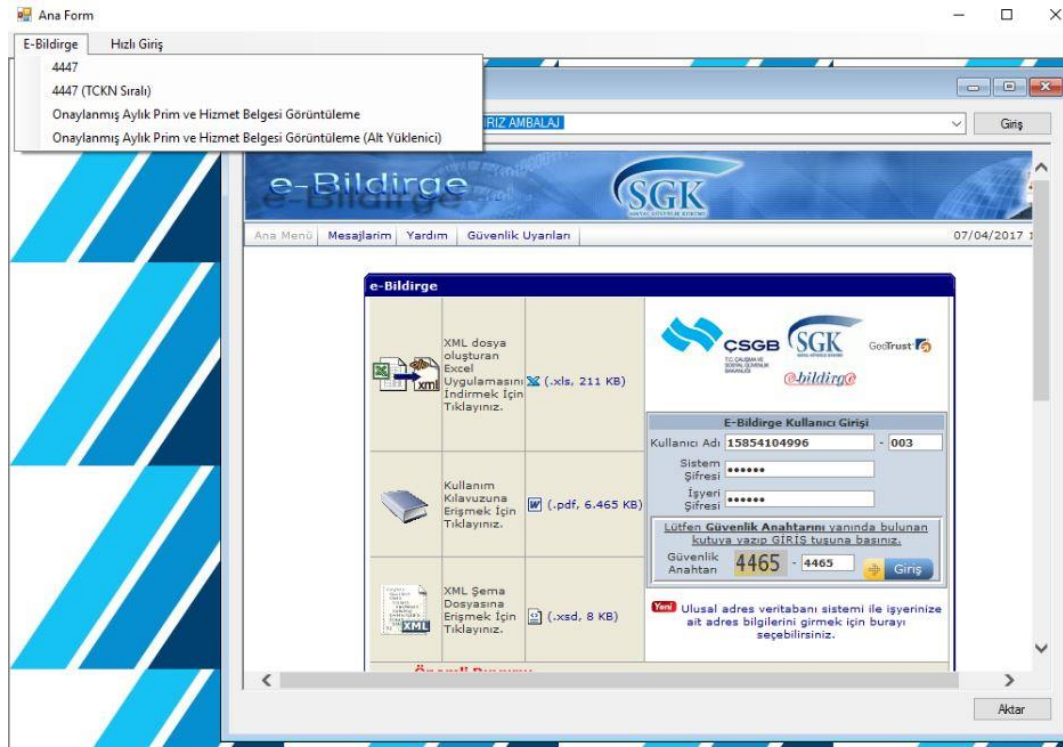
Ana Form

E-Bildirge Hızlı Giriş

4447
4447 (TCKN Sıralı)
Onaylanmış Aylık Prim ve Hizmet Belgesi Görüntüleme
Onaylanmış Aylık Prim ve Hizmet Belgesi Görüntüleme (Alt Yüklenici)

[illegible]RIZ AMBALAJ

Giriş

e-Bildirge

SGK

Ana Menü | Mesajlarim | Yardım | Güvenlik Uyarıları

07/04/2017 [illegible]

e-Bildirge

| | XML dosya oluşturan Excel Uygulamasını İndirmek İçin Tıklayınız. | (.xls, 211 KB) |
|---|---|---|
| | Kullanım Kılavuzuna Erişmek İçin Tıklayınız. | (.pdf, 6.465 KB) |
| XML | XML Şema Dosyasına Erişmek İçin Tıklayınız. | (.xsd, 8 KB) |

CSGB SGK GeoTrust
e-bildirge

E-Bildirge Kullanıcı Girişi
Kullanıcı Adı 15854104996 - 003
Sistem Şifresi ••••••
İşyeri Şifresi ••••••
Lütfen Güvenlik Anahtarını yanında bulunan kutuya yazıp GİRİŞ tuşuna basınız.
Güvenlik Anahtarı 4465 - 4465 Giriş

Yeni Ulusal adres veritabanı sistemi ile işyerinize ait adres bilgilerini girmek için burayı seçebilirsiniz.

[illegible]

Aktar